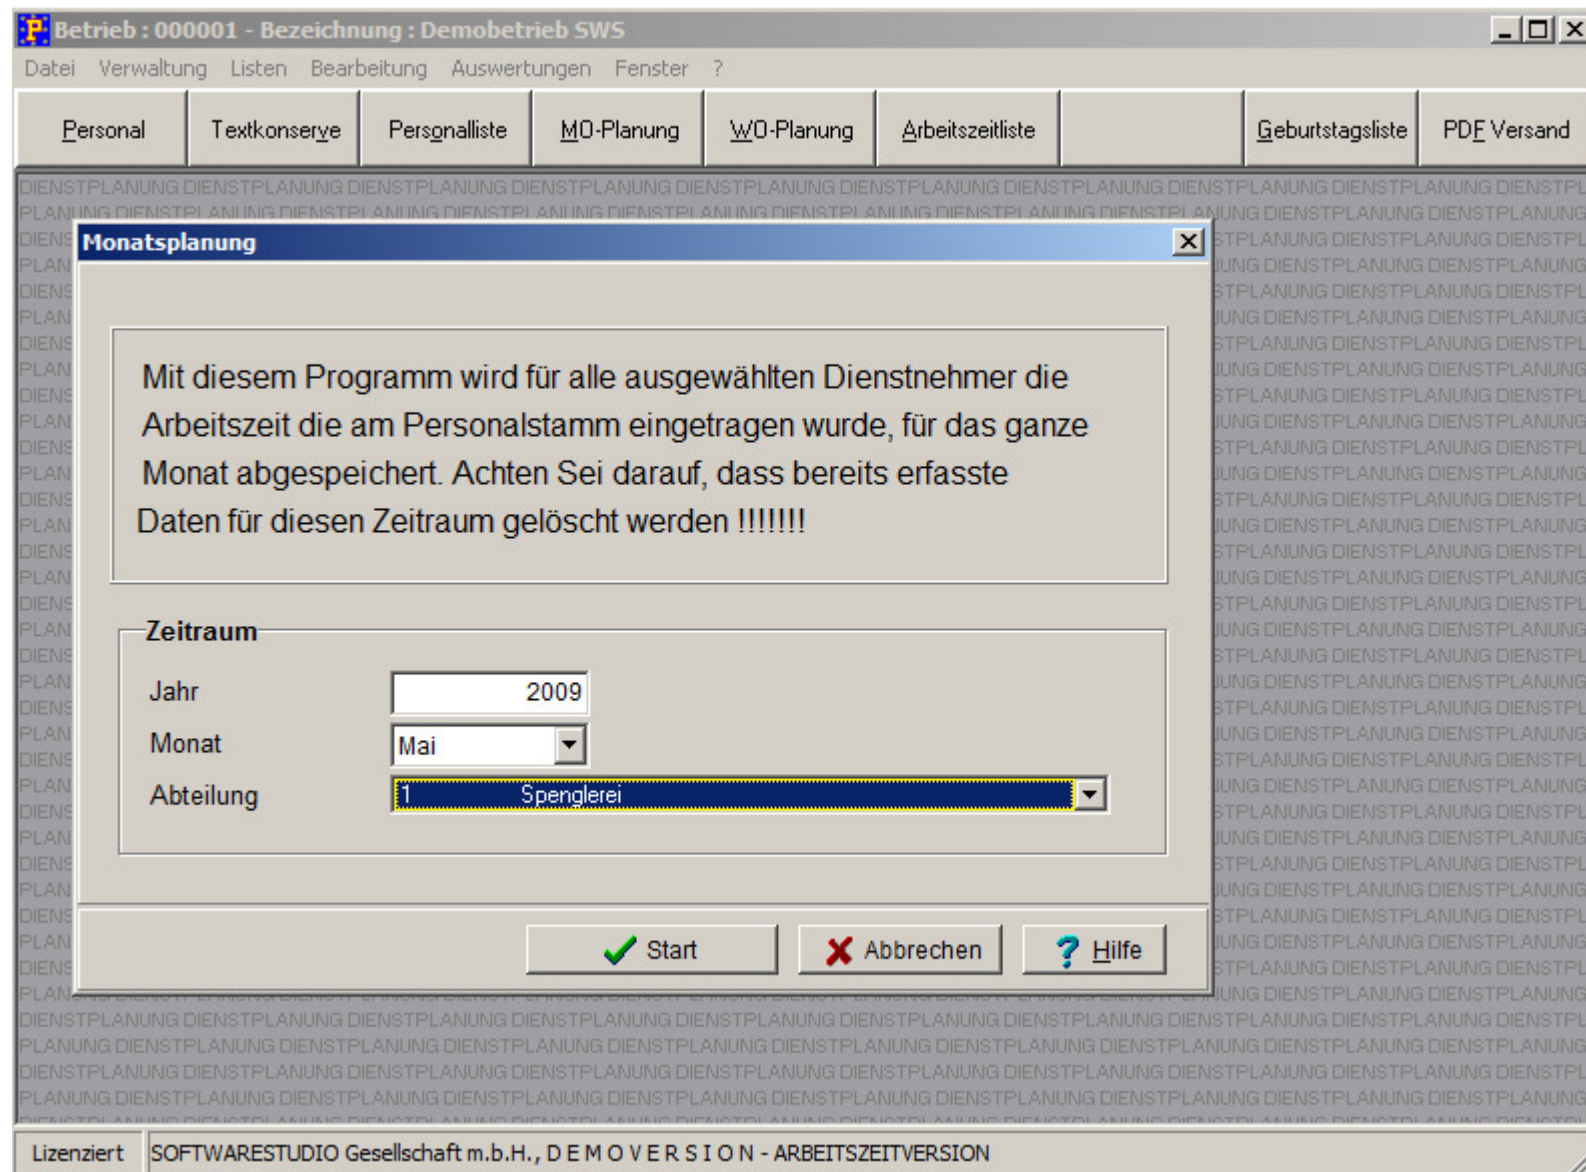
Betrieb : 000001 - Bezeichnung : Demobetrieb SWS

Datei Verwaltung Listen Bearbeitung Auswertungen Fenster ?

Personal | Textkonserve | Personalliste | MO-Planung | WO-Planung | Arbeitszeitliste | Geburtstagsliste | PDF Versand

DIENSTPLANUNG DIENSTPLANUNG DIENSTPLANUNG DIENSTPLANUNG DIENSTPLANUNG DIENSTPLANUNG DIENSTPLANUNG DIENSTPLANUNG DIENSTPL

Monatsplanung

Mit diesem Programm wird für alle ausgewählten Dienstnehmer die Arbeitszeit die am Personalstamm eingetragen wurde, für das ganze Monat abgespeichert. Achten Sei darauf, dass bereits erfasste Daten für diesen Zeitraum gelöscht werden !!!!!!!

Zeitraum

Jahr 2009

Monat Mai

Abteilung 1 Spenglerei

Start Abbrechen Hilfe

Lizenziert SOFTWARESTUDIO Gesellschaft m.b.H., D E M O V E R S I O N - ARBEITSZEITVERSION